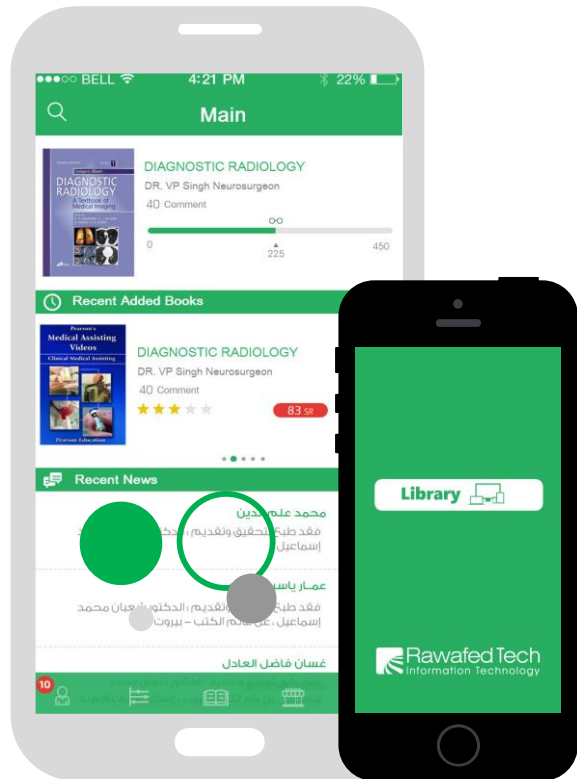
BELL 4:21 PM 22%

Main

DIAGNOSTIC RADIOLOGY
A Textbook of Medical Imaging

DIAGNOSTIC RADIOLOGY
DR. VP Singh Neurosurgeon
40 Comment
0 225 450

Recent Added Books

Pearson's Medical Assisting Videos
Clinical Medical Assisting
Pearson Education

DIAGNOSTIC RADIOLOGY
DR. VP Singh Neurosurgeon
40 Comment
83 SR

Recent News

محمد علم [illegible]ين
فقد طب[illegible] تحقيق وتقديم : الدكت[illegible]
إسماعيل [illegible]

عمار ياس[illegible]
فقد طب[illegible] تقديم : الدكتور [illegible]عبان محمد
إسماعيل ، عن عالم الكتب - بيروت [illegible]

غسان فاضل العادل

10

Library

RawafedTech
Information Technology